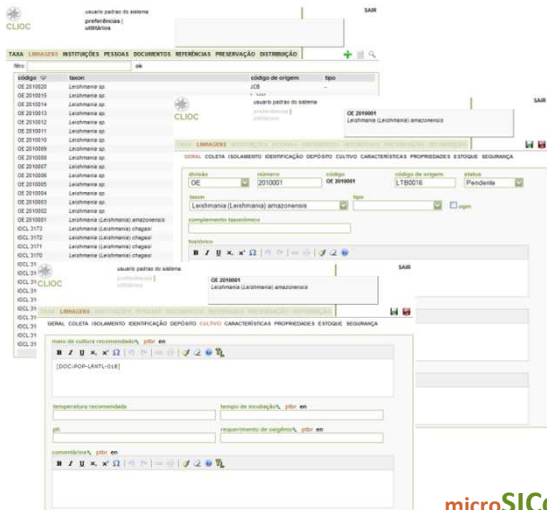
CLIOC
usuario padrao do sistema
preferências | utilitários
SAIR

TAXA LINHAGENS INSTITUIÇÕES PESSOAS DOCUMENTOS REFERÊNCIAS PRESERVAÇÃO DISTRIBUIÇÃO

filtro ok

| código | taxon | código de origem | tipo |
|---|---|---|---|
| OE 2010020 | Leishmania sp. | JCB | |
| OE 2010015 | Leishmania sp. | | |
| OE 2010014 | Leishmania sp. | | |
| OE 2010013 | Leishmania sp. | | |
| OE 2010012 | Leishmania sp. | | |
| OE 2010011 | Leishmania sp. | | |
| OE 2010010 | Leishmania sp. | | |
| OE 2010009 | Leishmania sp. | | |
| OE 2010008 | Leishmania sp. | | |
| OE 2010007 | Leishmania sp. | | |
| OE 2010006 | Leishmania sp. | | |
| OE 2010005 | Leishmania sp. | | |
| OE 2010004 | Leishmania sp. | | |
| OE 2010003 | Leishmania sp. | | |
| OE 2010002 | Leishmania sp. | | |
| OE 2010001 | Leishmania (Leishmania) amazonensis | | |
| IOCL 3173 | Leishmania (Leishmania) chagasi | | |
| IOCL 3172 | Leishmania (Leishmania) chagasi | | |
| IOCL 3171 | Leishmania (Leishmania) chagasi | | |
| IOCL 3170 | Leishmania (Leishmania) chagasi | | |

CLIOC
usuario padrao do sistema
preferências | utilitários
SAIR
OE 2010001
Leishmania (Leishmania) amazonensis

TAXA LINHAGENS INSTITUIÇÕES PESSOAS DOCUMENTOS REFERÊNCIAS PRESERVAÇÃO DISTRIBUIÇÃO
GERAL COLETA ISOLAMENTO IDENTIFICAÇÃO DEPÓSITO CULTIVO CARACTERÍSTICAS PROPRIEDADES ESTOQUE SEGURANÇA

divisão OE
número 2010001
código OE 2010001
código de origem LTB0016
status Pendente
taxon Leishmania (Leishmania) amazonensis
tipo
ogm
complemento taxonômico
histórico

CLIOC
usuario padrao do sistema
preferências | utilitários
SAIR
OE 2010001
Leishmania (Leishmania) amazonensis

TAXA LINHAGENS INSTITUIÇÕES PESSOAS DOCUMENTOS REFERÊNCIAS PRESERVAÇÃO DISTRIBUIÇÃO
GERAL COLETA ISOLAMENTO IDENTIFICAÇÃO DEPÓSITO CULTIVO CARACTERÍSTICAS PROPRIEDADES ESTOQUE SEGURANÇA

meio de cultura recomendado ptbr en
[DOC:POP-LRNTL-018]
temperatura recomendada
tempo de incubação ptbr en
pH
requerimento de oxigênio ptbr en
comentários ptbr en

microSIC